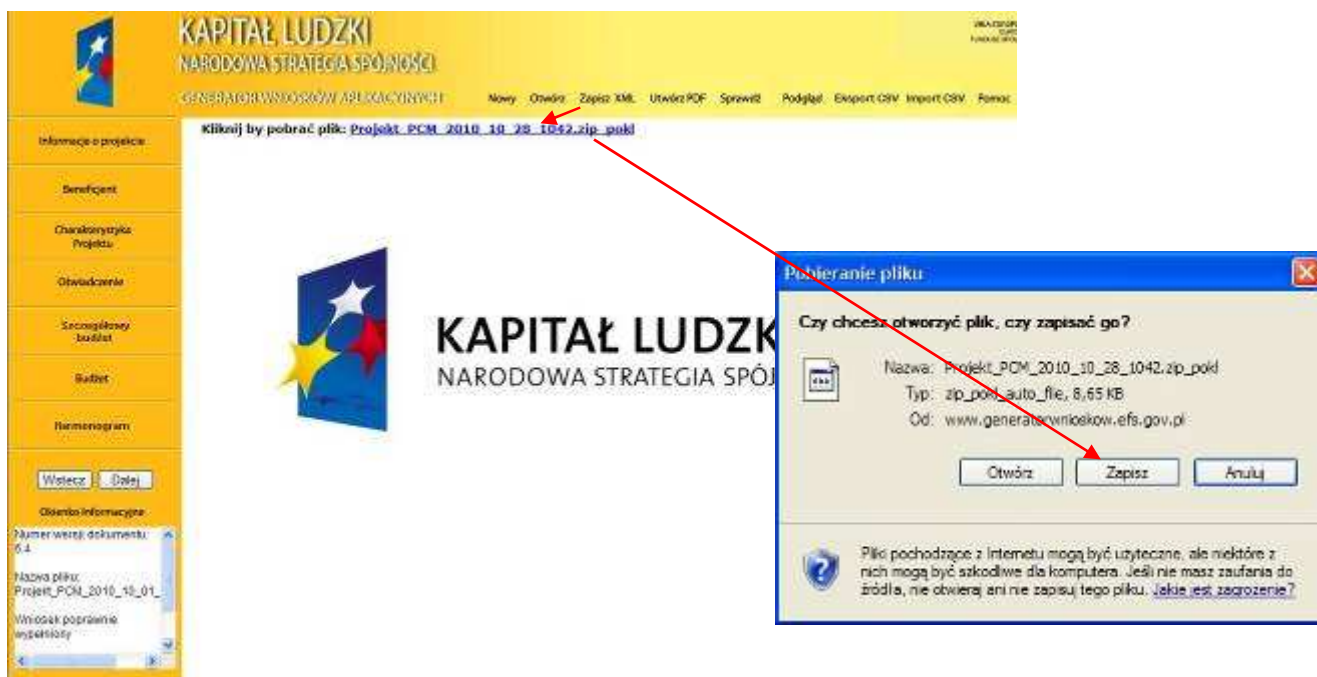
KAPITAŁ LUDZKI
NARODOWA STRATEGIA SPÓJNOŚCI

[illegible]

GENERATOR WNIOSKÓW APLIKACYJNYCH

Nowy Otwórz Zapisz XML Utwórz PDF Sprawdź Podgląd Eksport CSV Import CSV Pomoc

Informacje o projekcie

Beneficjent

Charakterystyka Projektu

Oświadczenie

Szczegółowy budżet

Budżet

Harmonogram

Wstecz Dalej

Okienko informacyjne

Numer wersji dokumentu: 6.4

Nazwa pliku: Projekt_PCM_2010_10_01_

Wniosek poprawnie wypełniony

Kliknij by pobrać plik: Projekt_PCM_2010_10_28_1042.zip_pokl

KAPITAŁ LUDZK
NARODOWA STRATEGIA SPÓJ

Pobieranie pliku

Czy chcesz otworzyć plik, czy zapisać go?

Nazwa: Projekt_PCM_2010_10_28_1042.zip_pokl
Typ: zip_pokl_auto_file, 8,65 KB
Od: www.generatorwnioskow.efs.gov.pl

Otwórz Zapisz Anuluj

Pliki pochodzące z Internetu mogą być użyteczne, ale niektóre z nich mogą być szkodliwe dla komputera. Jeśli nie masz zaufania do źródła, nie otwieraj ani nie zapisuj tego pliku. Jakie jest zagrożenie?